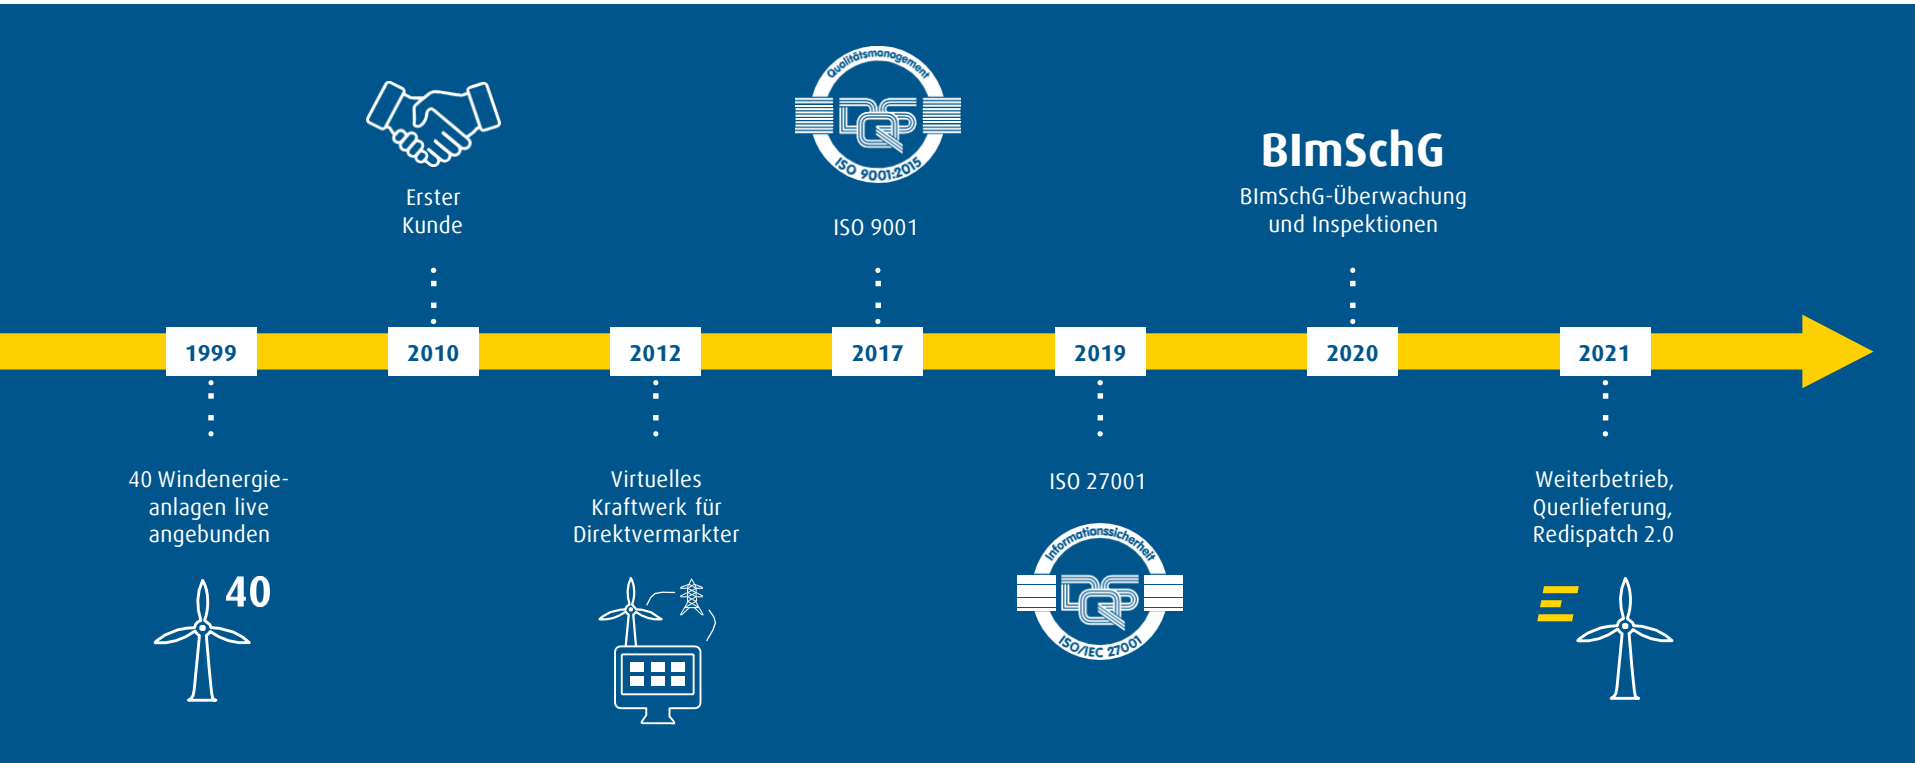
Erster Kunde

Qualitätsmanagement
DQS
ISO 9001:2015

ISO 9001

BImSchG
BImSchG-Überwachung und Inspektionen

1999

2010

2012

2017

2019

2020

2021

40 Windenergieanlagen live angebunden

40

Virtuelles Kraftwerk für Direktvermarkter

ISO 27001

Informationssicherheit
DQS
ISO/IEC 27001

Weiterbetrieb, Querlieferung, Redispatch 2.0